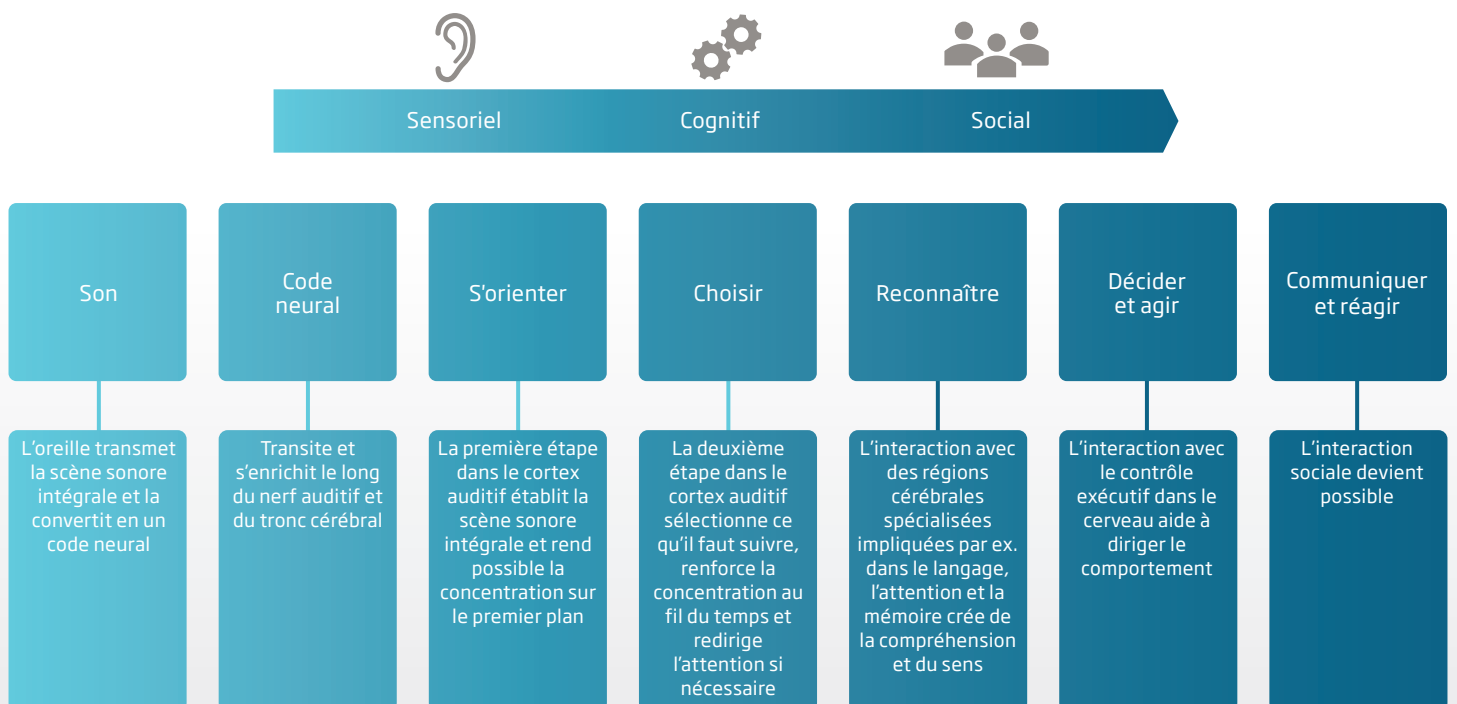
Sensoriel
Cognitif
Social

Son

L’oreille transmet la scène sonore intégrale et la convertit en un code neural

Code neural

Transite et s’enrichit le long du nerf auditif et du tronc cérébral

S’orienter

La première étape dans le cortex auditif établit la scène sonore intégrale et rend possible la concentration sur le premier plan

Choisir

La deuxième étape dans le cortex auditif sélectionne ce qu’il faut suivre, renforce la concentration au fil du temps et redirige l’attention si nécessaire

Reconnaître

L’interaction avec des régions cérébrales spécialisées impliquées par ex. dans le langage, l’attention et la mémoire crée de la compréhension et du sens

Décider et agir

L’interaction avec le contrôle exécutif dans le cerveau aide à diriger le comportement

Communiquer et réagir

L’interaction sociale devient possible